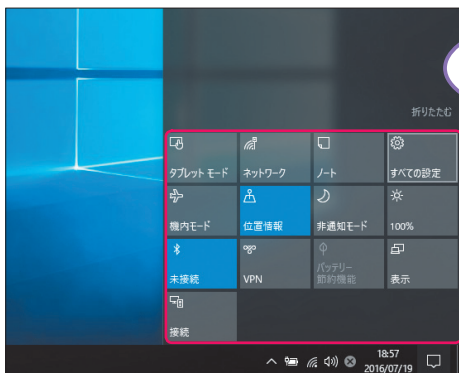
折りたたむ

| タブレット モード | ネットワーク | ノート | すべての設定 |
|---|---|---|---|
| 機内モード | 位置情報 | 非通知モード | 100% |
| 未接続 | VPN | バッテリー節約機能 | 表示 |
| 接続 | | | |

18:57
2016/07/19